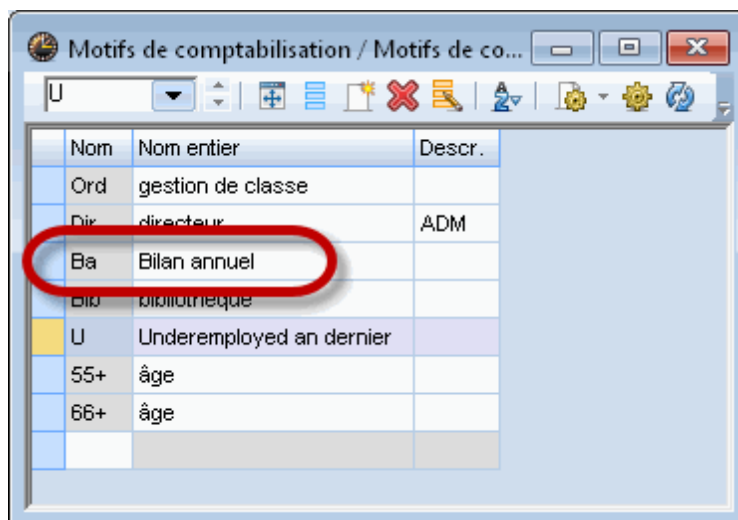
Motifs de comptabilisation / Motifs de co...

U

| Nom | Nom entier | Descr. |
|---|---|---|
| Ord | gestion de classe | |
| Dir | directeur | ADM |
| Ba | Bilan annuel | |
| Bib | bibliothèque | |
| U | Underemployed an dernier | |
| 55+ | âge | |
| 66+ | âge | |
| | | |